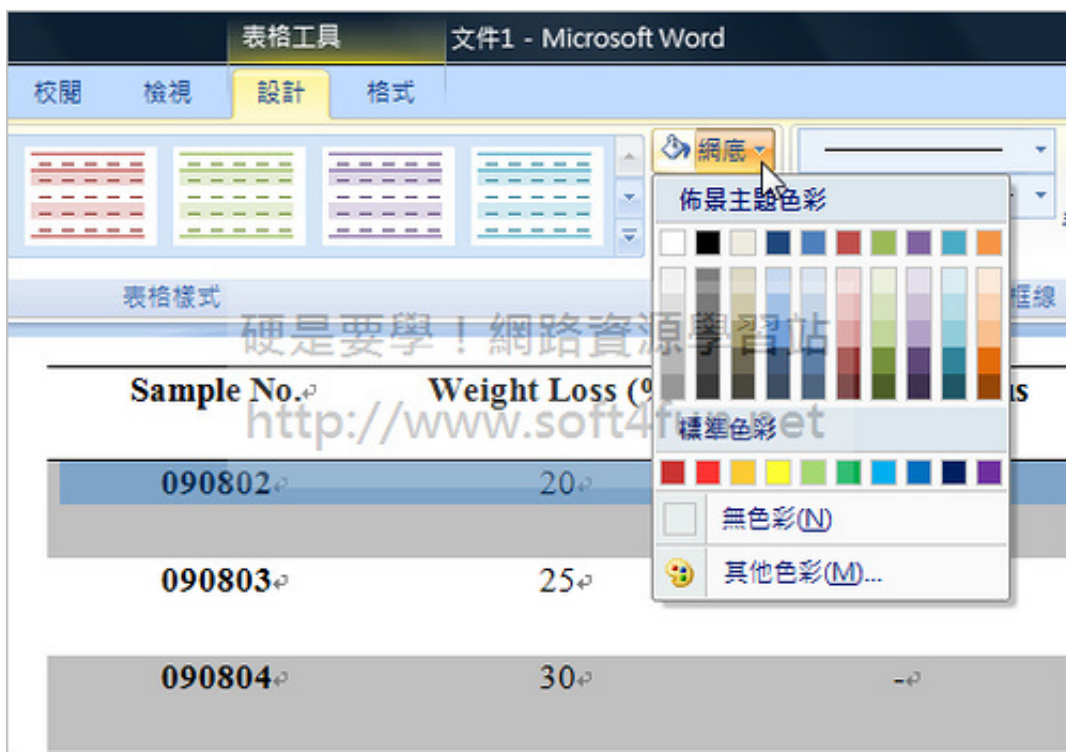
表格工具 文件1 - Microsoft Word

校閱 檢視 設計 格式

網底

佈景主題色彩

標準色彩

無色彩(N)

其他色彩(M)...

表格樣式

框線

硬是要學！網路資源學習站
http://www.soft4fun.net

| Sample No. | Weight Loss (% | us |
|---|---|---|
| 090802 | 20 | |
| 090803 | 25 | |
| 090804 | 30 | - |